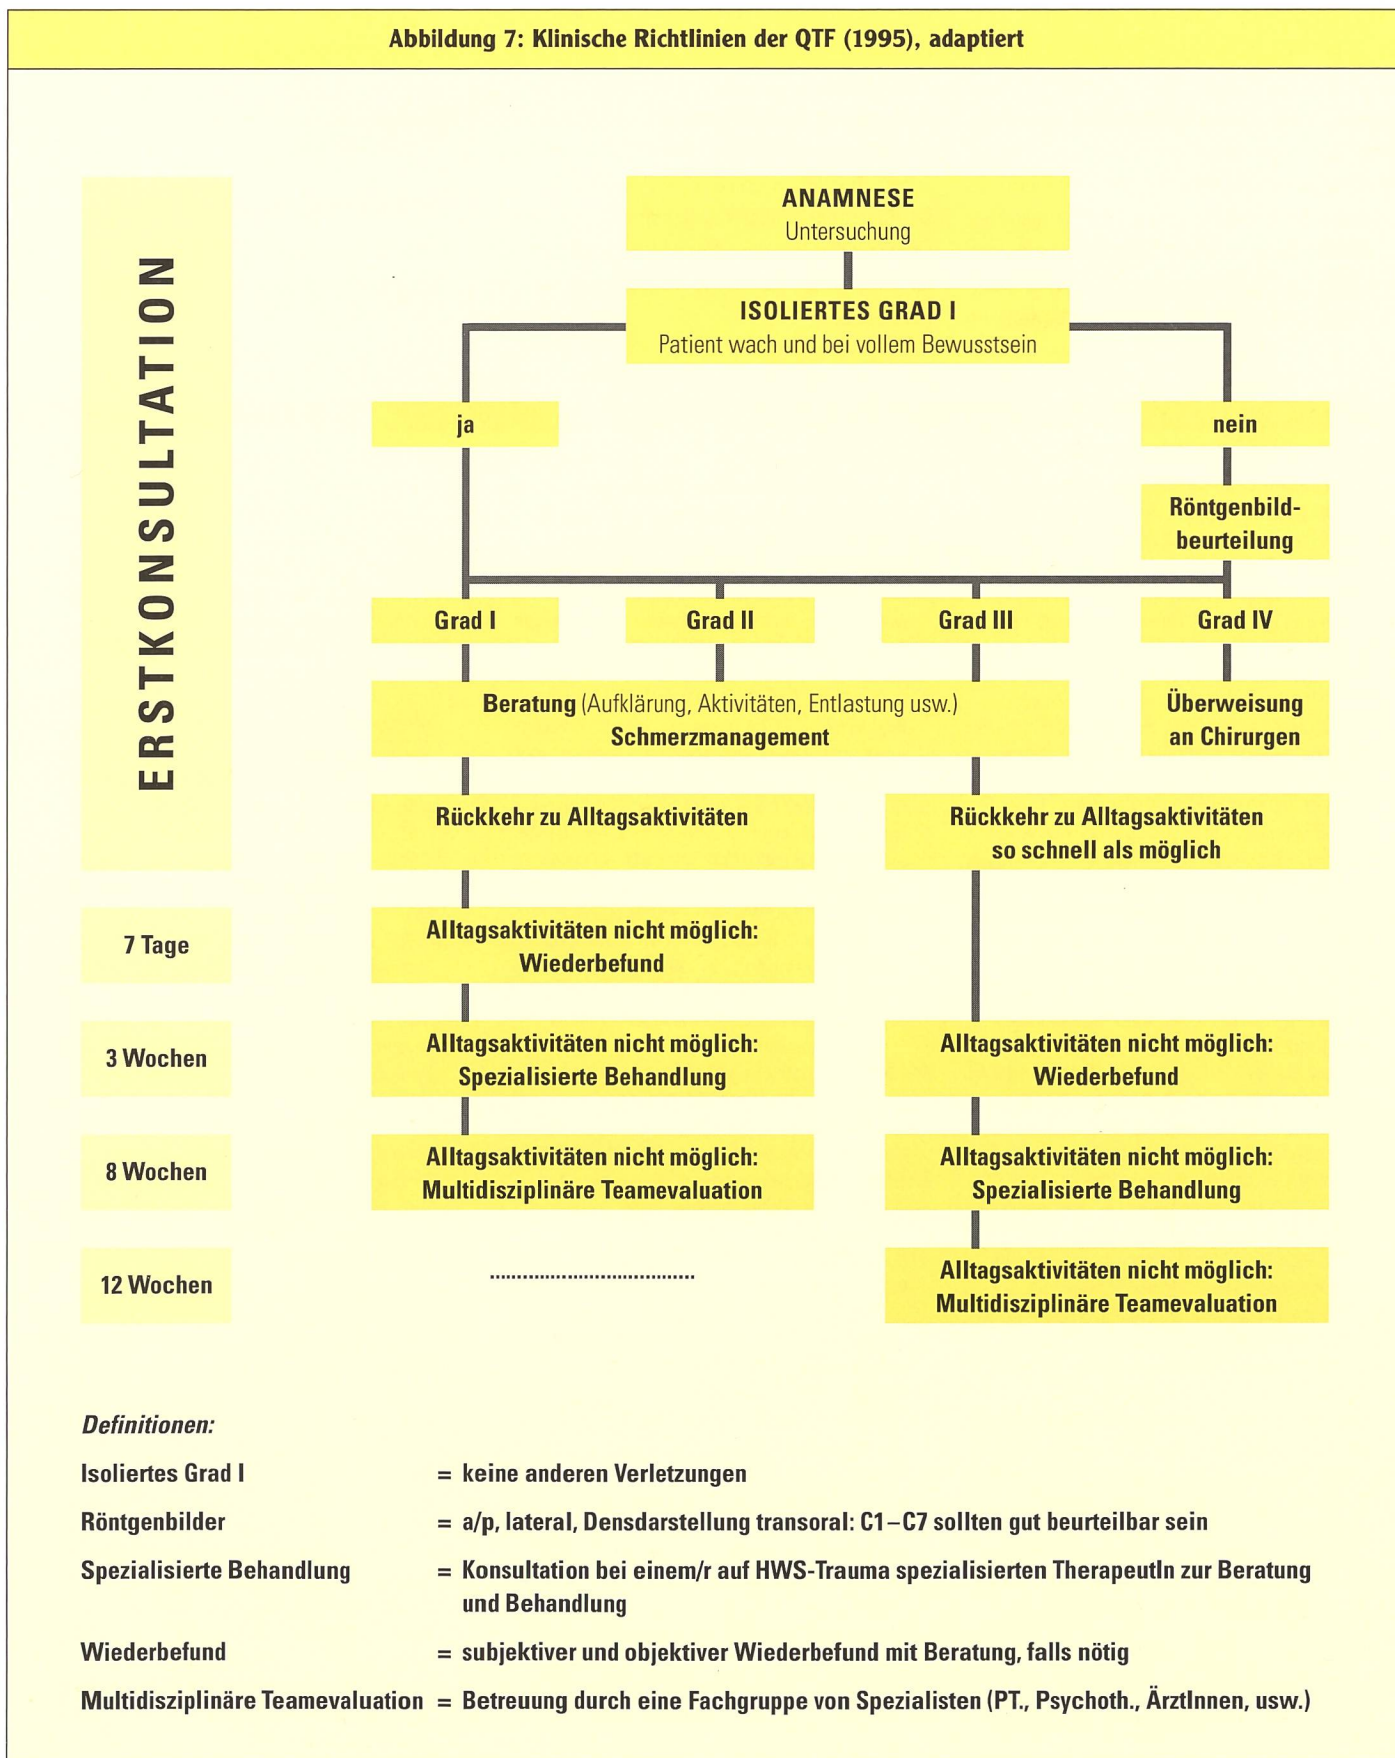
Abbildung 7: Klinische Richtlinien der QTF (1995), adaptiert

ERSTKONSULTATION

ANAMNESE
Untersuchung

ISOLIERTES GRAD I
Patient wach und bei vollem Bewusstsein

ja

nein

Röntgenbildbeurteilung

Grad I

Grad II

Grad III

Grad IV

Beratung (Aufklärung, Aktivitäten, Entlastung usw.)
Schmerzmanagement

Überweisung an Chirurgen

Rückkehr zu Alltagsaktivitäten

Rückkehr zu Alltagsaktivitäten so schnell als möglich

7 Tage

Alltagsaktivitäten nicht möglich: Wiederbefund

3 Wochen

Alltagsaktivitäten nicht möglich: Spezialisierte Behandlung

Alltagsaktivitäten nicht möglich: Wiederbefund

8 Wochen

Alltagsaktivitäten nicht möglich: Multidisziplinäre Teamevaluation

Alltagsaktivitäten nicht möglich: Spezialisierte Behandlung

12 Wochen

....................................

Alltagsaktivitäten nicht möglich: Multidisziplinäre Teamevaluation

Definitionen:

Isoliertes Grad I = keine anderen Verletzungen

Röntgenbilder = a/p, lateral, Densdarstellung transoral: C1–C7 sollten gut beurteilbar sein

Spezialisierte Behandlung = Konsultation bei einem/r auf HWS-Trauma spezialisierten TherapeutIn zur Beratung und Behandlung

Wiederbefund = subjektiver und objektiver Wiederbefund mit Beratung, falls nötig

Multidisziplinäre Teamevaluation = Betreuung durch eine Fachgruppe von Spezialisten (PT., Psychoth., ÄrztInnen, usw.)